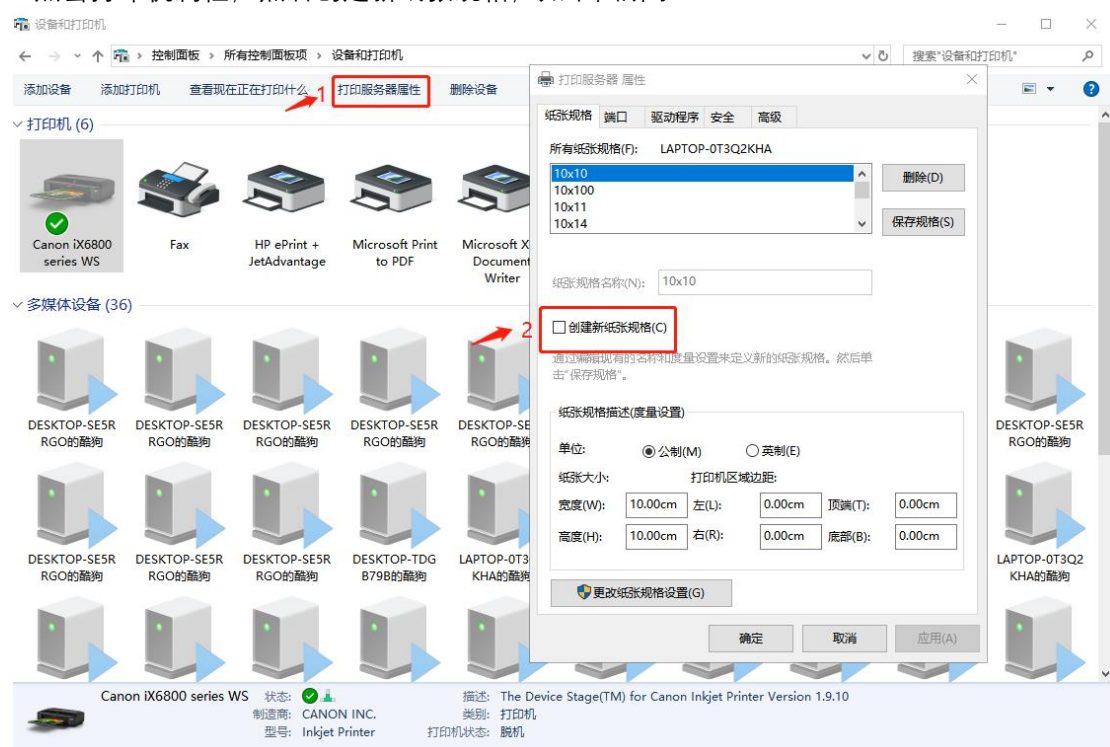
设备和打印机

控制面板 › 所有控制面板项 › 设备和打印机

搜索"设备和打印机"

添加设备 添加打印机 查看现在正在打印什么 1 打印服务器属性 删除设备

打印机 (6)

Canon iX6800 series WS

Fax

HP ePrint + JetAdvantage

Microsoft Print to PDF

Microsoft X Document Writer

多媒体设备 (36)

DESKTOP-SE5RRGO的酷狗

DESKTOP-SE5RRGO的酷狗

DESKTOP-SE5RRGO的酷狗

DESKTOP-SE5RRGO的酷狗

DESKTOP-SERGO的酷狗

DESKTOP-SE5RRGO的酷狗

DESKTOP-SE5RRGO的酷狗

DESKTOP-SE5RRGO的酷狗

DESKTOP-SE5RRGO的酷狗

DESKTOP-TDGB79B的酷狗

LAPTOP-0T3KHA的酷狗

LAPTOP-0T3Q2KHA的酷狗

打印服务器 属性

纸张规格 端口 驱动程序 安全 高级

所有纸张规格(F): LAPTOP-0T3Q2KHA

10x10
10x100
10x11
10x14

删除(D)

保存规格(S)

纸张规格名称(N): 10x10

2

创建新纸张规格(C)

通过编辑现有的名称和度量设置来定义新的纸张规格。然后单击"保存规格"。

纸张规格描述(度量设置)

单位: 公制(M) 英制(E)

纸张大小: 打印机区域边距:

宽度(W): 10.00cm 左(L): 0.00cm 顶端(T): 0.00cm

高度(H): 10.00cm 右(R): 0.00cm 底部(B): 0.00cm

更改纸张规格设置(G)

确定 取消 应用(A)

Canon iX6800 series WS 状态:
制造商: CANON INC.
型号: Inkjet Printer

描述: The Device Stage(TM) for Canon Inkjet Printer Version 1.9.10
类别: 打印机
打印机状态: 脱机